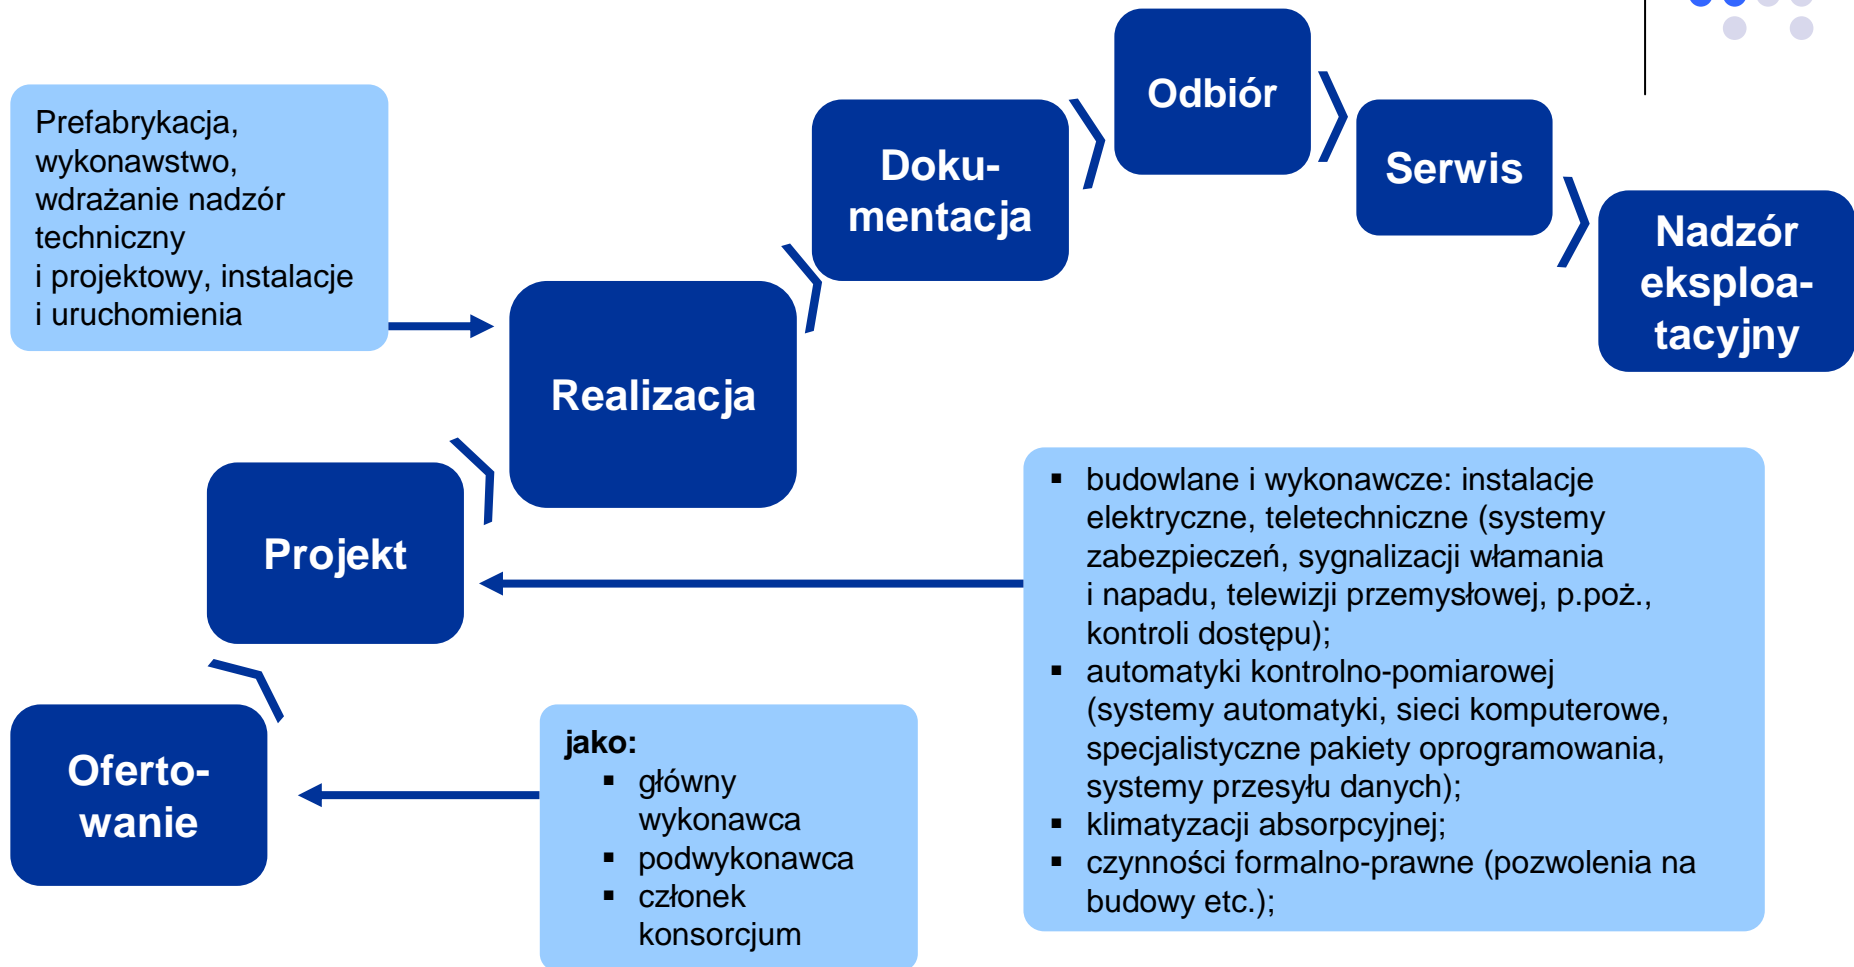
Prefabrykacja, wykonawstwo, wdrażanie nadzór techniczny i projektowy, instalacje i uruchomienia

Odbiór

Doku-
mentacja

Serwis

Nadzór eksploa-
tacyjny

Realizacja

Projekt

Oferto-
wanie

jako:
- główny wykonawca
- podwykonawca
- członek konsorcjum

- budowlane i wykonawcze: instalacje elektryczne, teletechniczne (systemy zabezpieczeń, sygnalizacji włamania i napadu, telewizji przemysłowej, p.poż., kontroli dostępu);
- automatyki kontrolno-pomiarowej (systemy automatyki, sieci komputerowe, specjalistyczne pakiety oprogramowania, systemy przesyłu danych);
- klimatyzacji absorpcyjnej;
- czynności formalno-prawne (pozwolenia na budowy etc.);